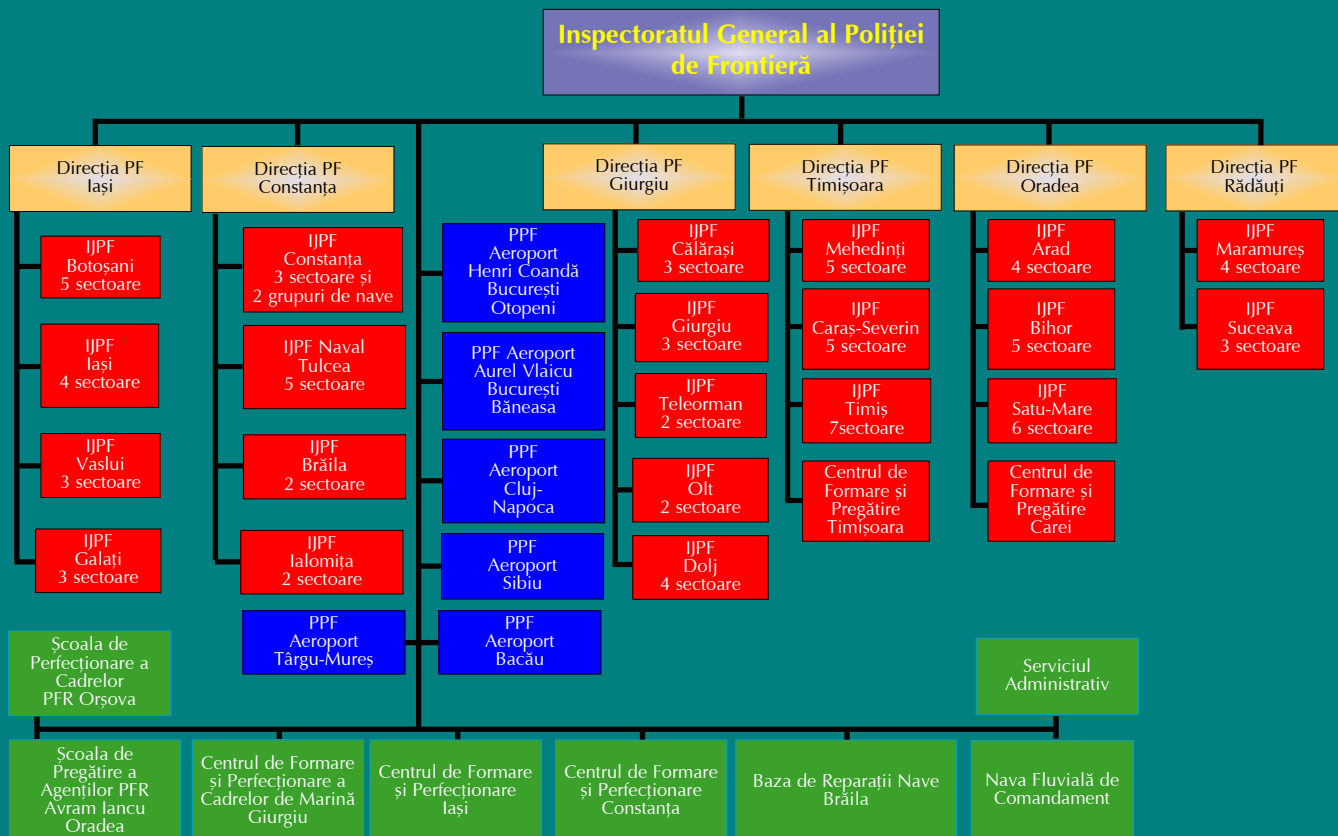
Inspectoratul General al Poliției de Frontieră

Direcția PF Iași

IJPF Botoșani 5 sectoare

IJPF Iași 4 sectoare

IJPF Vaslui 3 sectoare

IJPF Galați 3 sectoare

Direcția PF Constanța

IJPF Constanța 3 sectoare și 2 grupuri de nave

IJPF Naval Tulcea 5 sectoare

IJPF Brăila 2 sectoare

IJPF Ialomița 2 sectoare

PPF Aeroport Târgu-Mureș

PPF Aeroport Henri Coandă București Otopeni

PPF Aeroport Aurel Vlaicu București Băneasa

PPF Aeroport Cluj-Napoca

PPF Aeroport Sibiu

PPF Aeroport Bacău

Direcția PF Giurgiu

IJPF Călărași 3 sectoare

IJPF Giurgiu 3 sectoare

IJPF Teleorman 2 sectoare

IJPF Olt 2 sectoare

IJPF Dolj 4 sectoare

Direcția PF Timișoara

IJPF Mehedinți 5 sectoare

IJPF Caraș-Severin 5 sectoare

IJPF Timiș 7sectoare

Centrul de Formare și Pregătire Timișoara

Direcția PF Oradea

IJPF Arad 4 sectoare

IJPF Bihor 5 sectoare

IJPF Satu-Mare 6 sectoare

Centrul de Formare și Pregătire Carei

Direcția PF Rădăuți

IJPF Maramureș 4 sectoare

IJPF Suceava 3 sectoare

Școala de Perfecționare a Cadrelor PFR Orșova

Serviciul Administrativ

Școala de Pregătire a Agenților PFR Avram Iancu Oradea

Centrul de Formare și Perfecționare a Cadrelor de Marină Giurgiu

Centrul de Formare și Perfecționare Iași

Centrul de Formare și Perfecționare Constanța

Baza de Reparații Nave Brăila

Nava Fluvială de Comandament